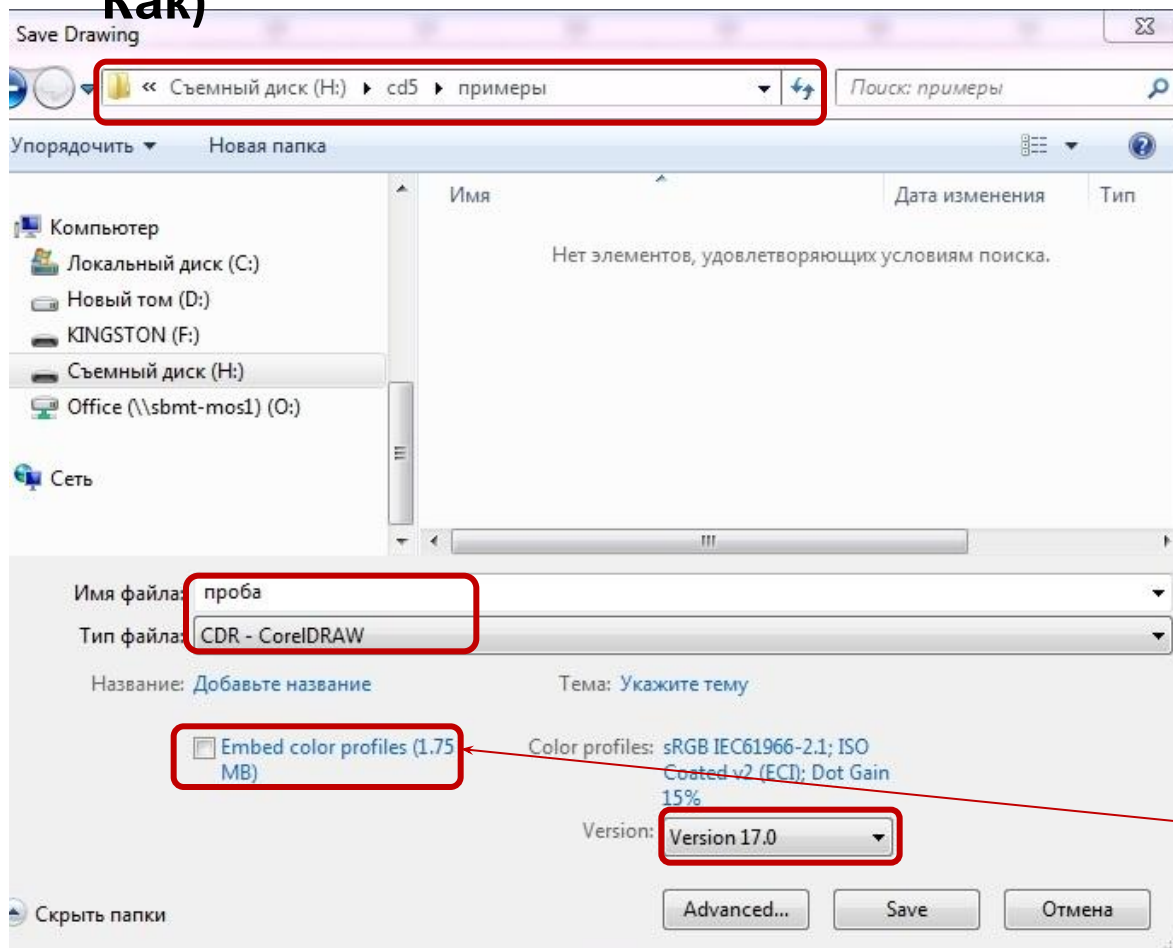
Как)

Save Drawing

« Съемный диск (H:) ▸ cd5 ▸ примеры

Поиск: примеры

Упорядочить ▾ Новая папка

Компьютер
Локальный диск (C:)
Новый том (D:)
KINGSTON (F:)
Съемный диск (H:)
Office (\\sbmt-mos1) (O:)

Сеть

Имя | Дата изменения | Тип

Нет элементов, удовлетворяющих условиям поиска.

Имя файла: проба

Тип файла: CDR - CorelDRAW

Название: Добавьте название

Тема: Укажите тему

Embed color profiles (1.75 MB)

Color profiles: sRGB IEC61966-2.1; ISO Coated v2 (ECI); Dot Gain 15%

Version: Version 17.0

Скрыть папки

Advanced...

Save

Отмена